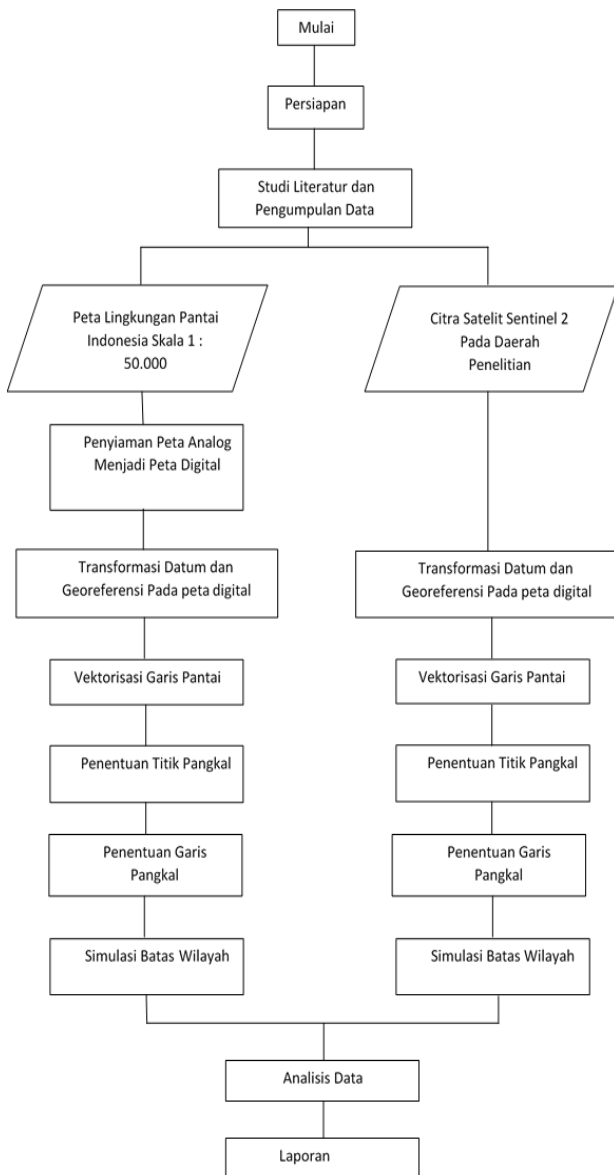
Mulai

Persiapan

Studi Literatur dan Pengumpulan Data

Peta Lingkungan Pantai Indonesia Skala 1 : 50.000

Penyiaman Peta Analog Menjadi Peta Digital

Transformasi Datum dan Georeferensi Pada peta digital

Vektorisasi Garis Pantai

Penentuan Titik Pangkal

Penentuan Garis Pangkal

Simulasi Batas Wilayah

Citra Satelit Sentinel 2 Pada Daerah Penelitian

Transformasi Datum dan Georeferensi Pada peta digital

Vektorisasi Garis Pantai

Penentuan Titik Pangkal

Penentuan Garis Pangkal

Simulasi Batas Wilayah

Analisis Data

Laporan